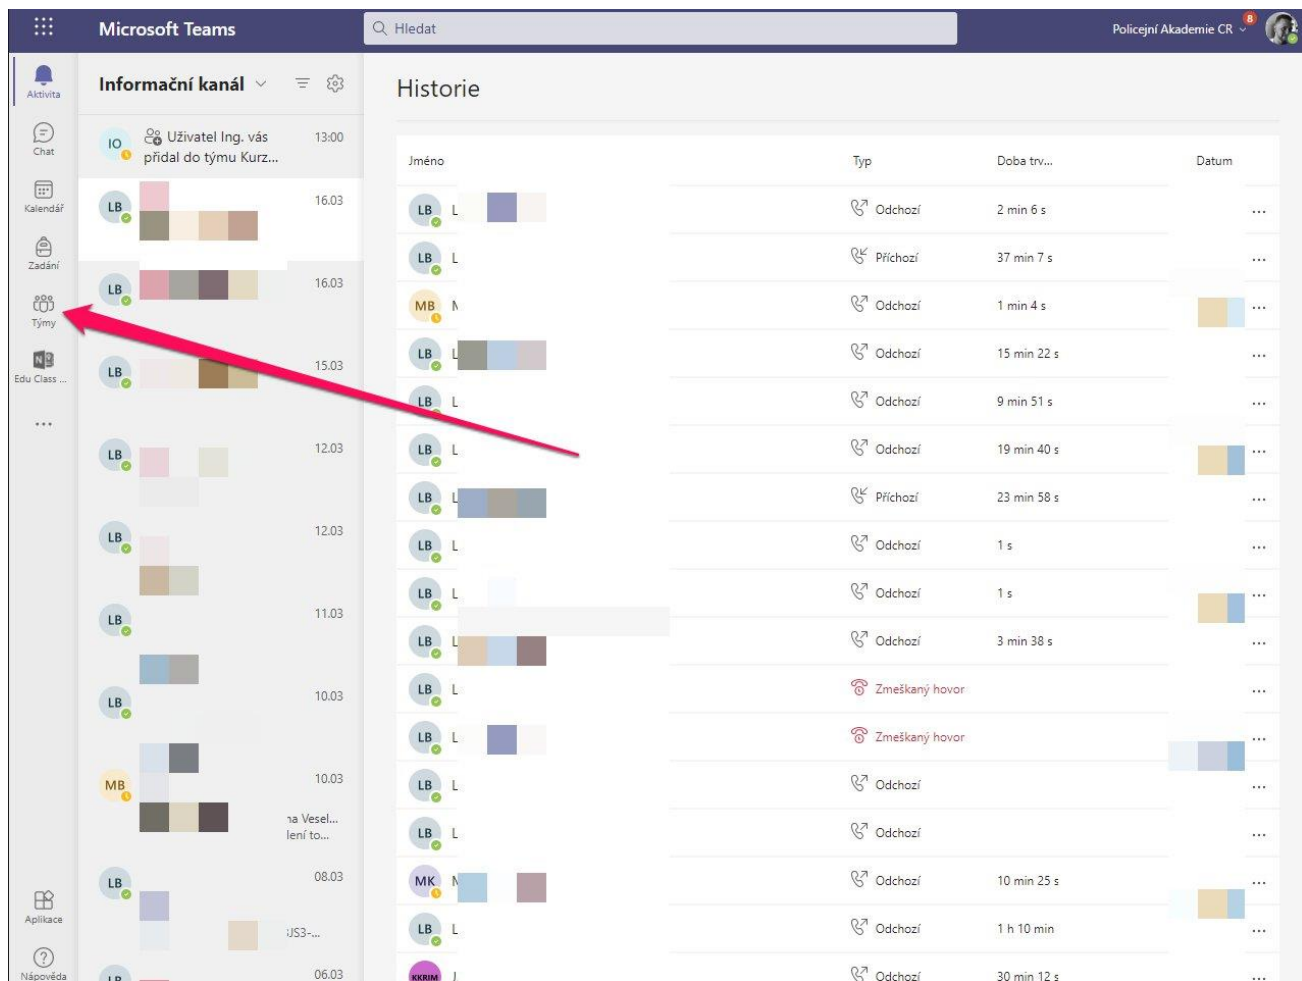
Microsoft Teams

Hledat

Policejní Akademie CR 8

Aktivita
Chat
Kalendář
Zadání
Týmy
Edu Class ...
...
Aplikace
Nápověda

Informační kanál

IO Uživatel Ing. vás přidal do týmu Kurz... 13:00
LB 16.03
LB 16.03
LB 15.03
LB 12.03
LB 12.03
LB 11.03
LB 10.03
MB 10.03 ıa Vesel... lení to...
LB 08.03 JS3-...
06.03

Historie

| Jméno | Typ | Doba trv... | Datum |
|---|---|---|---|
| LB L | Odchozí | 2 min 6 s | ... |
| LB L | Příchozí | 37 min 7 s | ... |
| MB M | Odchozí | 1 min 4 s | ... |
| LB L | Odchozí | 15 min 22 s | ... |
| LB L | Odchozí | 9 min 51 s | ... |
| LB L | Odchozí | 19 min 40 s | ... |
| LB L | Příchozí | 23 min 58 s | ... |
| LB L | Odchozí | 1 s | ... |
| LB L | Odchozí | 1 s | ... |
| LB L | Odchozí | 3 min 38 s | ... |
| LB L | Zmeškaný hovor | | ... |
| LB L | Zmeškaný hovor | | ... |
| LB L | Odchozí | | ... |
| LB L | Odchozí | | ... |
| MK M | Odchozí | 10 min 25 s | ... |
| LB L | Odchozí | 1 h 10 min | ... |
| KKRIM | Odchozí | 30 min 12 s | ... |